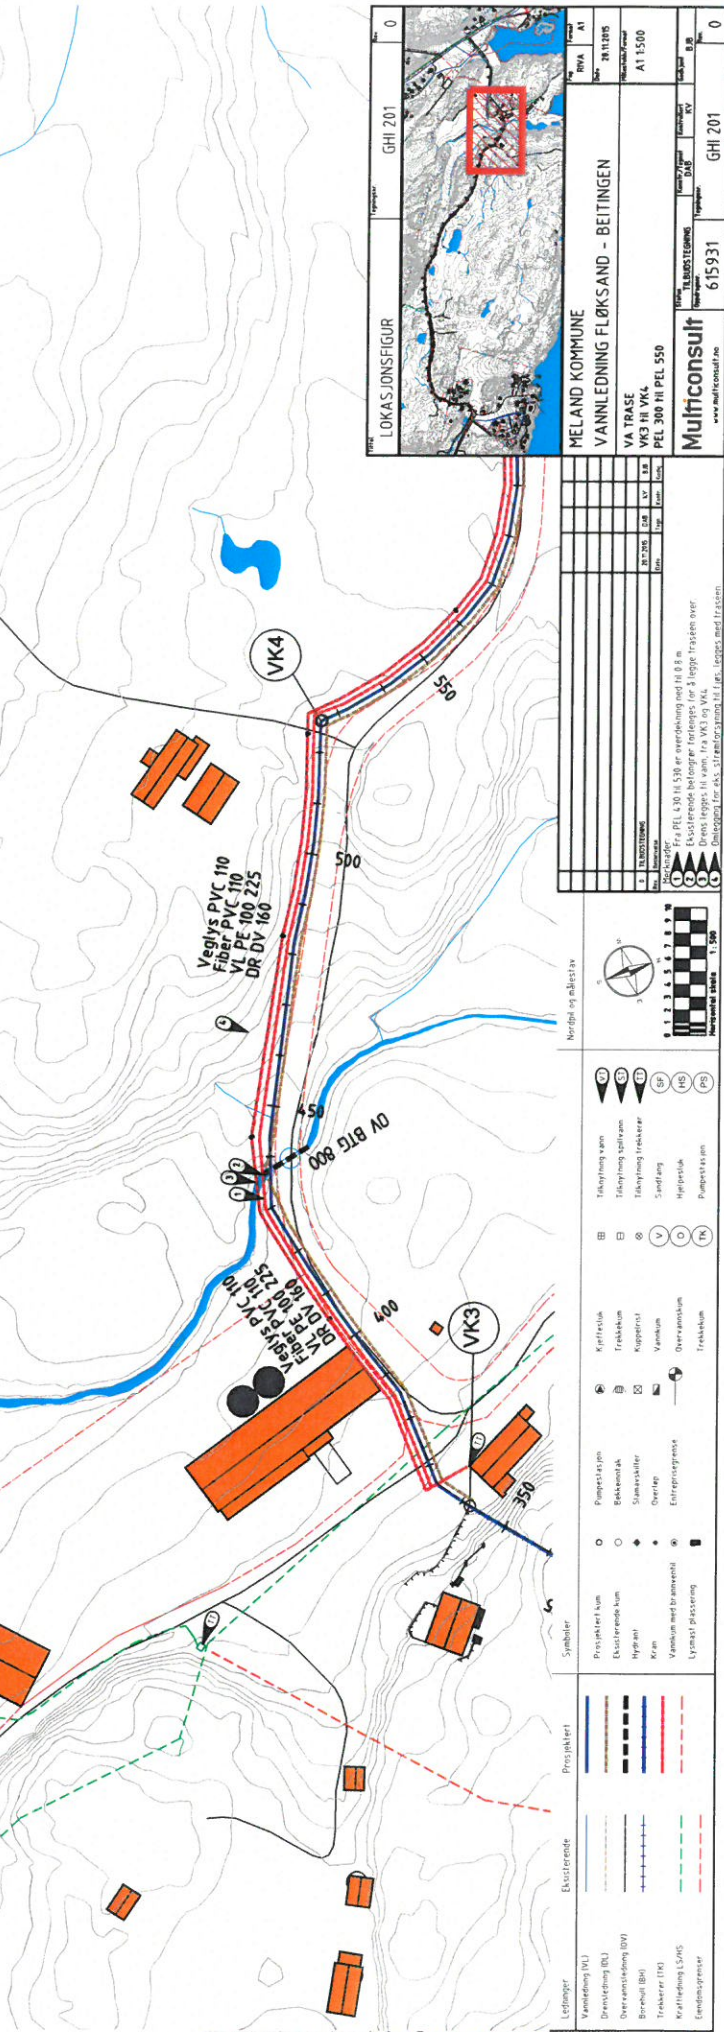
LOKASJONSFIGUR

GHI 201

0

MELAND KOMMUNE
VANNLEDNING FLØKSAND - BEITINGEN

VA TRASE
VK3 til VK4
PEL 300 til PEL 550

RIVA A1
20.11.2015
A1 1:500

Multiconsult
www.multiconsult.no

TILBUDSTEGNING
615931
DAB KV BB
GHI 201 0

0 TILBUDSTEGNING 20.11.2015 DAB KV BB

Merknader:
1 Fra PEL 430 til 530 er overdekning ned til 0,8 m.
2 Eksisterende betongrør forlenges for å legge traseen over.
3 Drens legges til vann, fra VK3 og VK4.
4 Omlegging for eks. strømforsyning til lys legges med traseen.

Nordpil og målestav

0 1 2 3 4 5 6 7 8 9 10
Horisontal skala 1:500

Ledninger | Eksisterende | Prosjektert
Vannledning (VL)
Drensledning (DL)
Overvannsledning (OV)
Borehull (BH)
Trekkerør (TK)
Kraftledning LS/HS
Eiendomsgrenser

Symboler
Prosjektert kum
Eksisterende kum
Hydrant
Kran
Vannkum med brannventil
Lysmast plassering
Pumpestasjon
Bekkeinntak
Stamaskiller
Overløp
Entreprisegrense
Kjeftesluk
Trekkekum
Kuppelrist
Vannkum
Overvannskum
Trekkekum
Tilknytning vann
Tilknytning spillvann
Tilknytning trekkerør
Sandfang
Hjelpesluk
Pumpestasjon
VT ST TT SF HS PS V O TK

VK4
VK3

Veglys PVC 110
Fiber PVC 110
VL PE 100 225
DR DV 160

Veglys PVC 110
Fiber PVC 110
VL PE 100 225
DR DV 160

OV BTG 800

350
400
450
500
550

1 2 3 4